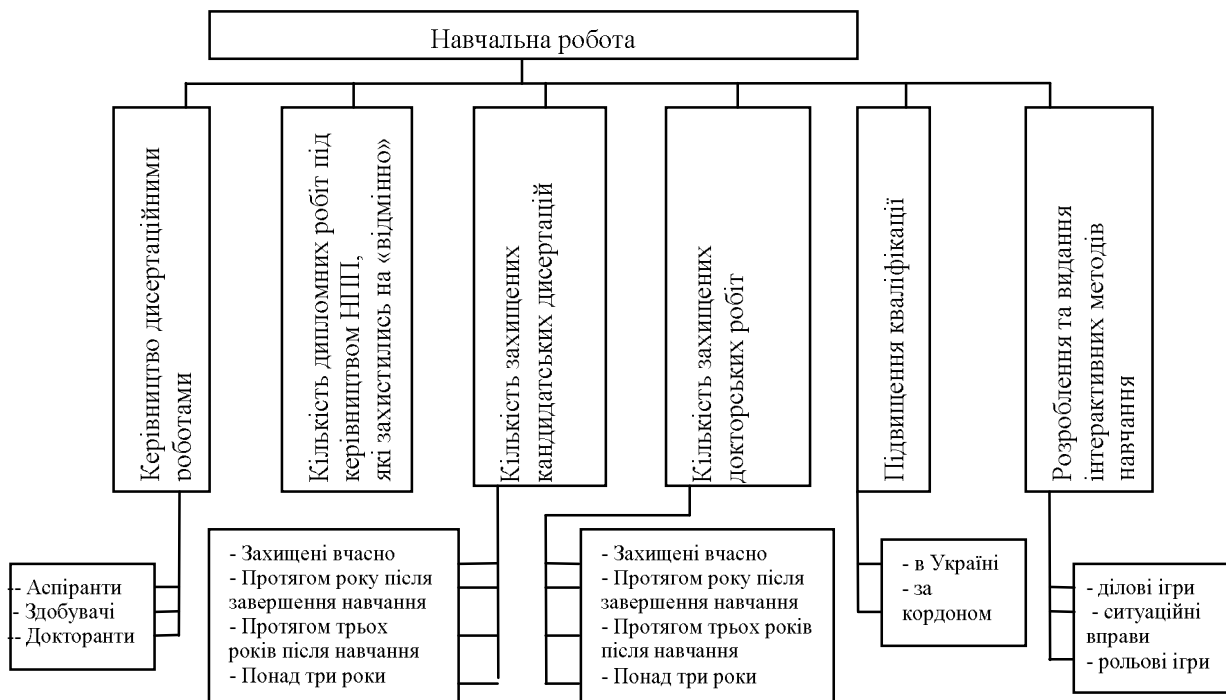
Навчальна робота

Керівництво дисертаційними роботами

Кількість дипломних робіт під керівництвом НПП, які захистились на «відмінно»

Кількість захищених кандидатських дисертацій

Кількість захищених докторських робіт

Підвищення кваліфікації

Розроблення та видання інтерактивних методів навчання

- Аспіранти
- Здобувачі
- Докторанти

- Захищені вчасно
- Протягом року після завершення навчання
- Протягом трьох років після навчання
- Понад три роки

- Захищені вчасно
- Протягом року після завершення навчання
- Протягом трьох років після навчання
- Понад три роки

- в Україні
- за кордоном

- ділові ігри
- ситуаційні вправи
- рольові ігри